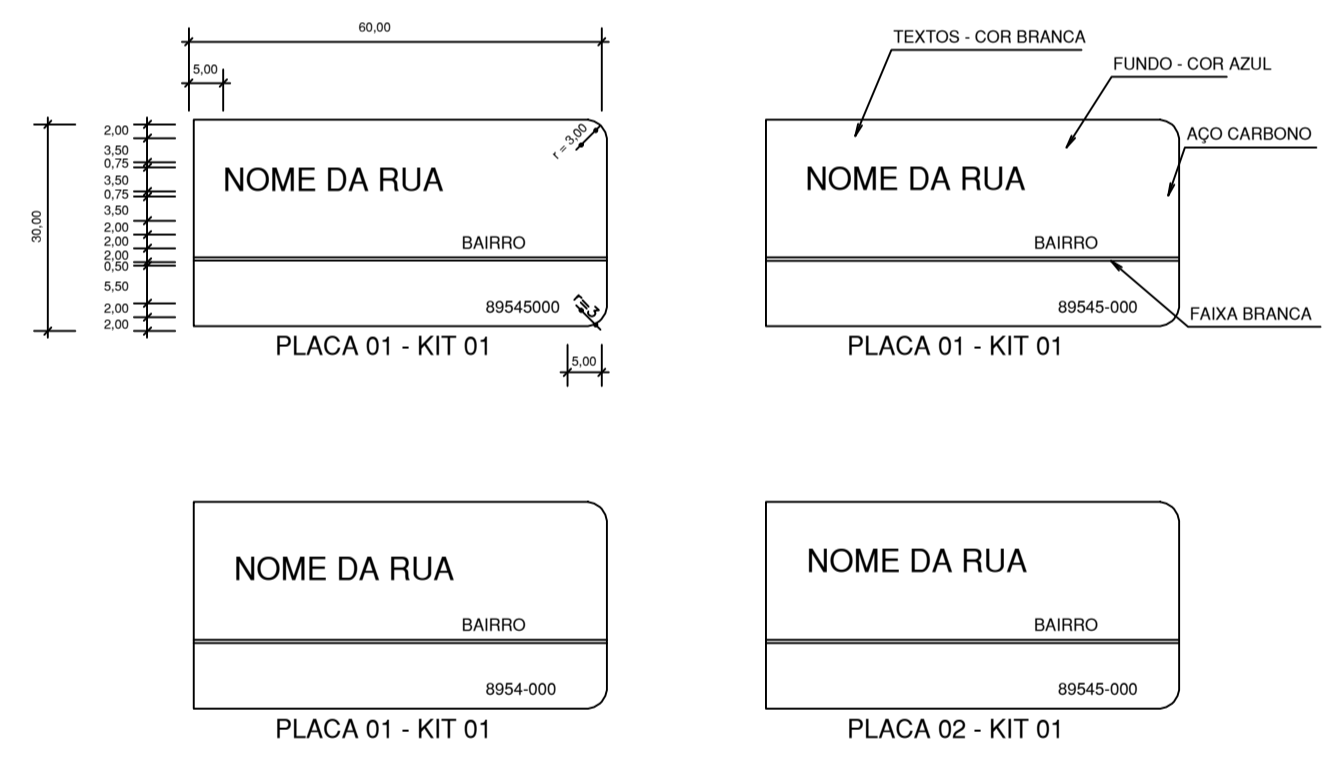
60,00

5,00

30,00

2,00
3,50
0,75
3,50
0,75
3,50
2,00
2,00
2,00
0,50
5,50
2,00
2,00

r = 3,00

NOME DA RUA

BAIRRO

89545000

r=3

5,00

PLACA 01 - KIT 01

TEXTOS - COR BRANCA

FUNDO - COR AZUL

AÇO CARBONO

NOME DA RUA

BAIRRO

89545-000

FAIXA BRANCA

PLACA 01 - KIT 01

NOME DA RUA

BAIRRO

8954-000

PLACA 01 - KIT 01

NOME DA RUA

BAIRRO

89545-000

PLACA 02 - KIT 01